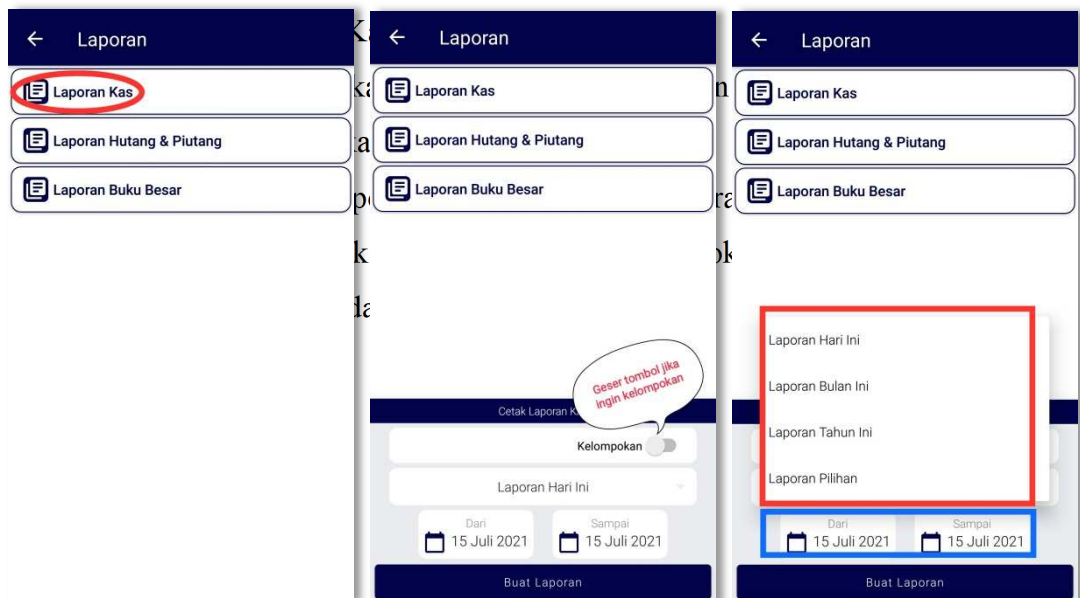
Laporan

Laporan Kas

Laporan Hutang & Piutang

Laporan Buku Besar

Laporan

Laporan Kas

Laporan Hutang & Piutang

Laporan Buku Besar

Geser tombol jika ingin kelompokan

Cetak Laporan K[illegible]

Kelompokan

Laporan Hari Ini

Dari
15 Juli 2021

Sampai
15 Juli 2021

Buat Laporan

Laporan

Laporan Kas

Laporan Hutang & Piutang

Laporan Buku Besar

Laporan Hari Ini

Laporan Bulan Ini

Laporan Tahun Ini

Laporan Pilihan

Dari
15 Juli 2021

Sampai
15 Juli 2021

Buat Laporan